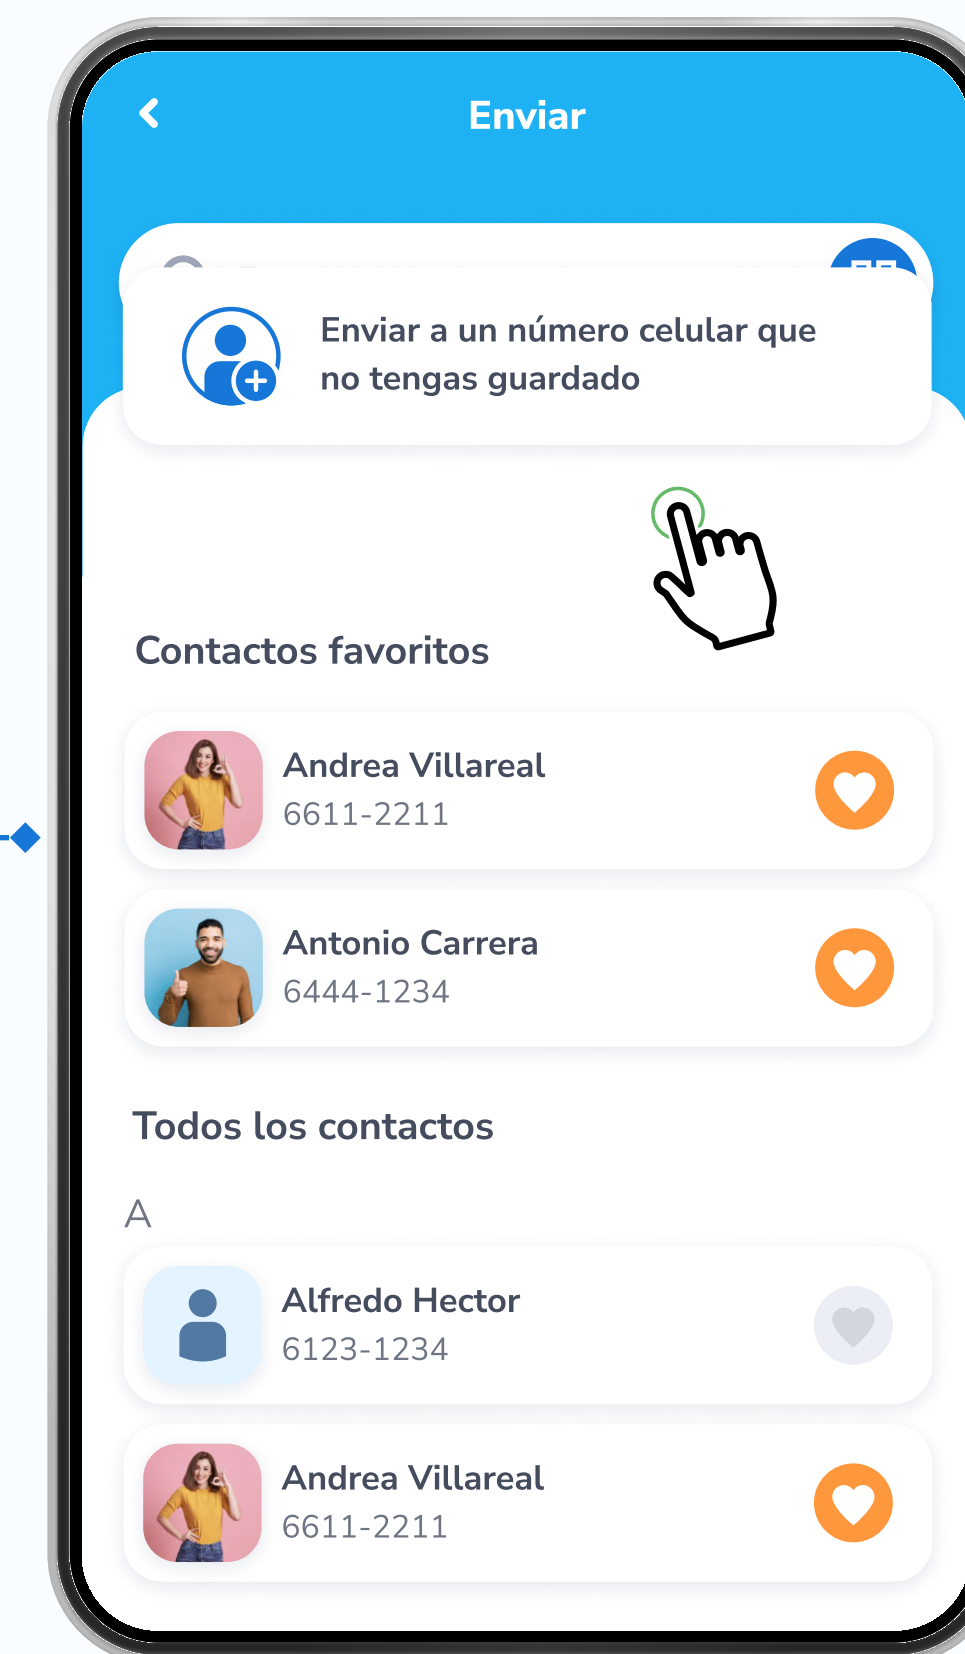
Enviar

Enviar a un número celular que no tengas guardado

Contactos favoritos

Andrea Villareal
6611-2211

Antonio Carrera
6444-1234

Todos los contactos

A

Alfredo Hector
6123-1234

Andrea Villareal
6611-2211